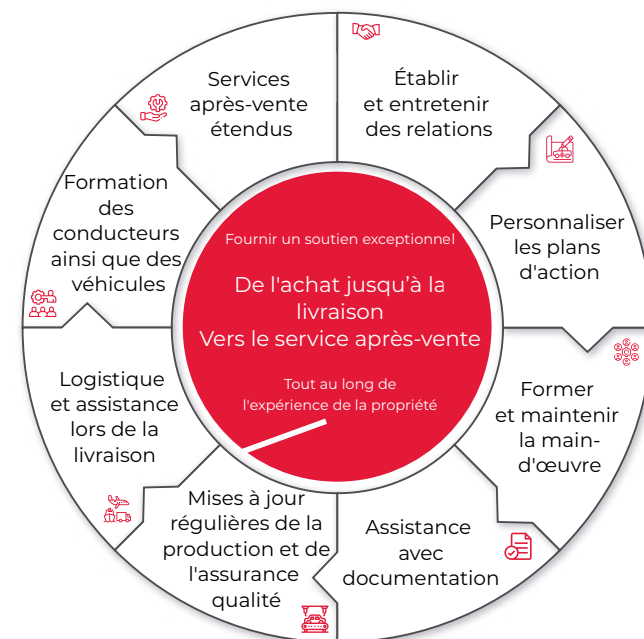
Fournir un soutien exceptionnel

De l'achat jusqu'à la livraison
Vers le service après-vente

Tout au long de l'expérience de la propriété

Établir et entretenir des relations

Personnaliser les plans d'action

Former et maintenir la main-d'œuvre

Assistance avec documentation

Mises à jour régulières de la production et de l'assurance qualité

Logistique et assistance lors de la livraison

Formation des conducteurs ainsi que des véhicules

Services après-vente étendus